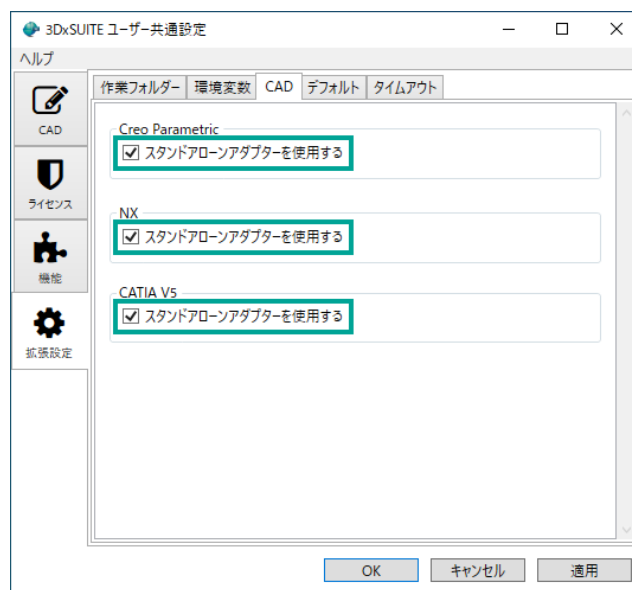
3DxSUITE ユーザー共通設定

ヘルプ

CAD

ライセンス

機能

拡張設定

作業フォルダー | 環境変数 | CAD | デフォルト | タイムアウト

Creo Parametric
☑ スタンドアローンアダプターを使用する

NX
☑ スタンドアローンアダプターを使用する

CATIA V5
☑ スタンドアローンアダプターを使用する

OK | キャンセル | 適用